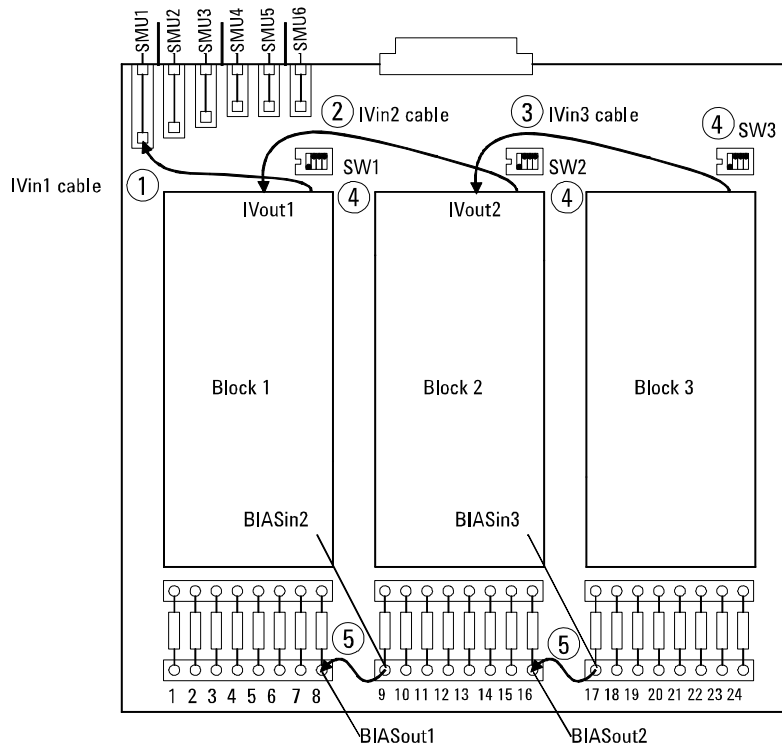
SMU1 SMU2 SMU3 SMU4 SMU5 SMU6

2 IVin2 cable

3 IVin3 cable

4 SW3

IVin1 cable

1

SW1

SW2

4

4

IVout1

IVout2

Block 1

Block 2

Block 3

BIASin2

BIASin3

5

5

1 2 3 4 5 6 7 8

9 10 11 12 13 14 15 16

17 18 19 20 21 22 23 24

BIASout1

BIASout2